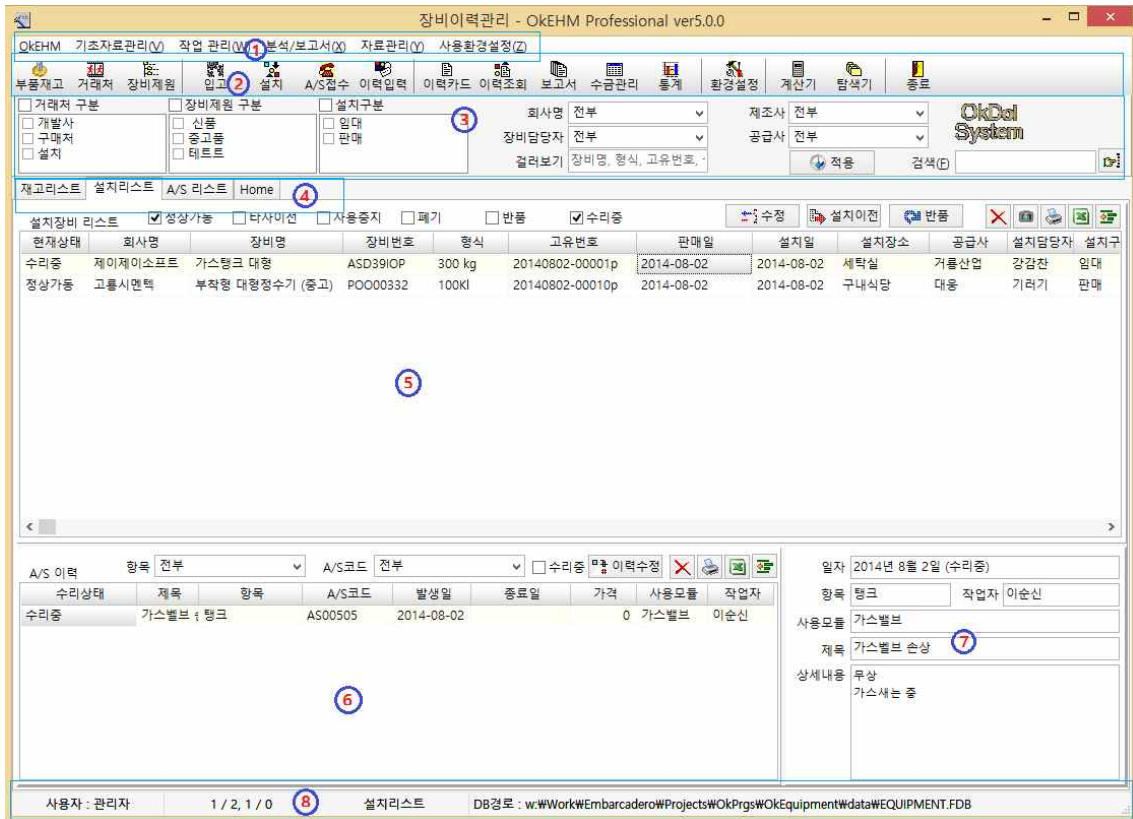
장비이력관리 - OkEHM Professional ver5.0.0

OkEHM 기초자료관리(V) 작업 관리(W) 1 분석/보고서(X) 자료관리(Y) 사용환경설정(Z)

부품재고 거래처 장비제원 입고 2 설치 A/S접수 이력입력 이력카드 이력조회 보고서 수금관리 통계 환경설정 계산기 탐색기 종료

거래처 구분
개발사
구매처
설치

장비제원 구분
신품
중고품
테트트

설치구분
임대
판매

3

회사명 전부
장비담당자 전부
걸러보기 장비명, 형식, 고유번호, ·
제조사 전부
공급사 전부
적용
검색(F)

OkDol System

재고리스트 설치리스트 A/S 리스트 Home 4

설치장비 리스트 정상가동 타사이전 사용중지 폐기 반품 수리중
수정 설치이전 반품

| 현재상태 | 회사명 | 장비명 | 장비번호 | 형식 | 고유번호 | 판매일 | 설치일 | 설치장소 | 공급사 | 설치담당자 | 설치구 |
|---|---|---|---|---|---|---|---|---|---|---|---|
| 수리중 | 제이제이소프트 | 가스탱크 대형 | ASD39IOP | 300 kg | 20140802-00001p | 2014-08-02 | 2014-08-02 | 세탁실 | 거룡산업 | 강감찬 | 임대 |
| 정상가동 | 고룡시멘텍 | 부작형 대형정수기 (중고) | POO00332 | 100Kl | 20140802-00010p | 2014-08-02 | 2014-08-02 | 구내식당 | 대웅 | 기러기 | 판매 |

5

A/S 이력 항목 전부 A/S코드 전부 수리중 이력수정

| 수리상태 | 제목 | 항목 | A/S코드 | 발생일 | 종료일 | 가격 | 사용모듈 | 작업자 |
|---|---|---|---|---|---|---|---|---|
| 수리중 | 가스벨브 | 탱크 | AS00505 | 2014-08-02 | | 0 | 가스밸브 | 이순신 |

6

일자 2014년 8월 2일 (수리중)
항목 탱크 작업자 이순신
사용모듈 가스밸브
제목 가스벨브 손상 7
상세내용 무상
가스새는 중

사용자 : 관리자 1 / 2, 1 / 0 8 설치리스트 DB경로 : w:₩Work₩Embarcadero₩Projects₩OkPrgs₩OkEquipment₩data₩EQUIPMENT.FDB